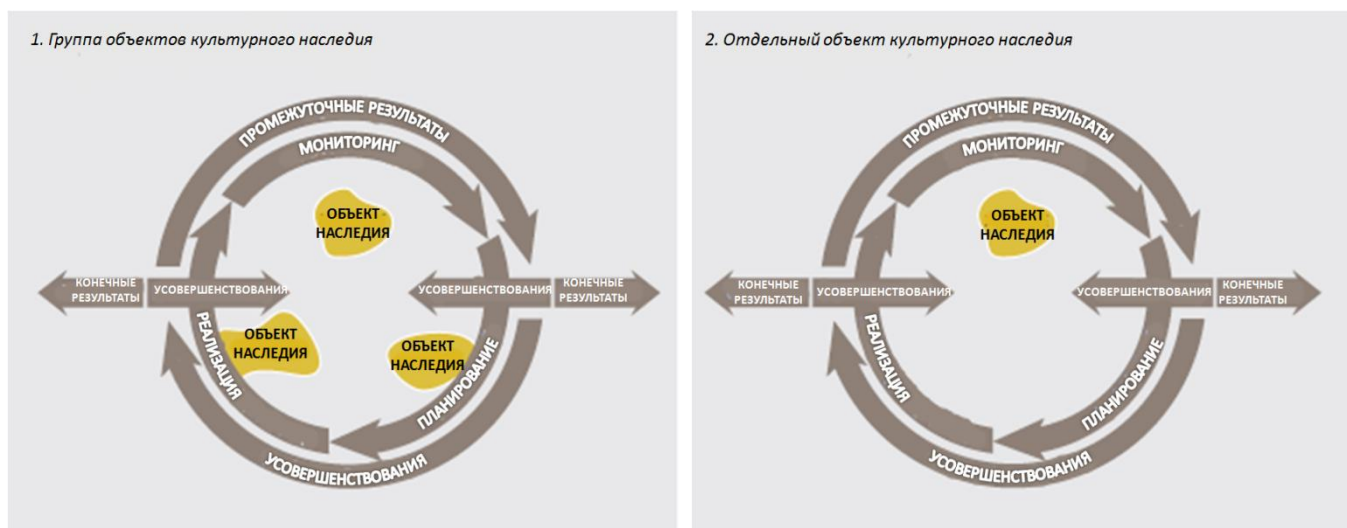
1. Группа объектов культурного наследия

ПРОМЕЖУТОЧНЫЕ РЕЗУЛЬТАТЫ
МОНИТОРИНГ
ОБЪЕКТ НАСЛЕДИЯ
КОНЕЧНЫЕ РЕЗУЛЬТАТЫ
УСОВЕРШЕНСТВОВАНИЯ
УСОВЕРШЕНСТВОВАНИЯ
КОНЕЧНЫЕ РЕЗУЛЬТАТЫ
РЕАЛИЗАЦИЯ
ОБЪЕКТ НАСЛЕДИЯ
ОБЪЕКТ НАСЛЕДИЯ
ПЛАНИРОВАНИЕ
УСОВЕРШЕНСТВОВАНИЯ

2. Отдельный объект культурного наследия

ПРОМЕЖУТОЧНЫЕ РЕЗУЛЬТАТЫ
МОНИТОРИНГ
ОБЪЕКТ НАСЛЕДИЯ
КОНЕЧНЫЕ РЕЗУЛЬТАТЫ
УСОВЕРШЕНСТВОВАНИЯ
УСОВЕРШЕНСТВОВАНИЯ
КОНЕЧНЫЕ РЕЗУЛЬТАТЫ
РЕАЛИЗАЦИЯ
ПЛАНИРОВАНИЕ
УСОВЕРШЕНСТВОВАНИЯ